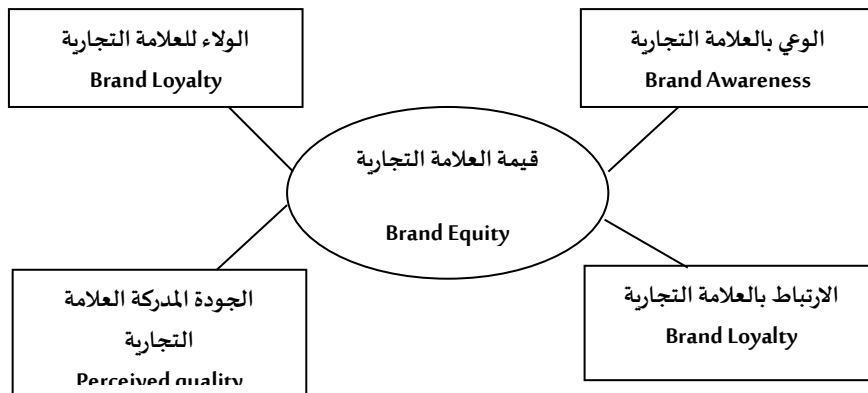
الولاء للعلامة التجارية
Brand Loyalty

الوعي بالعلامة التجارية
Brand Awareness

قيمة العلامة التجارية
Brand Equity

الجودة المدركة العلامة التجارية
Perceived quality

الارتباط بالعلامة التجارية
Brand Loyalty